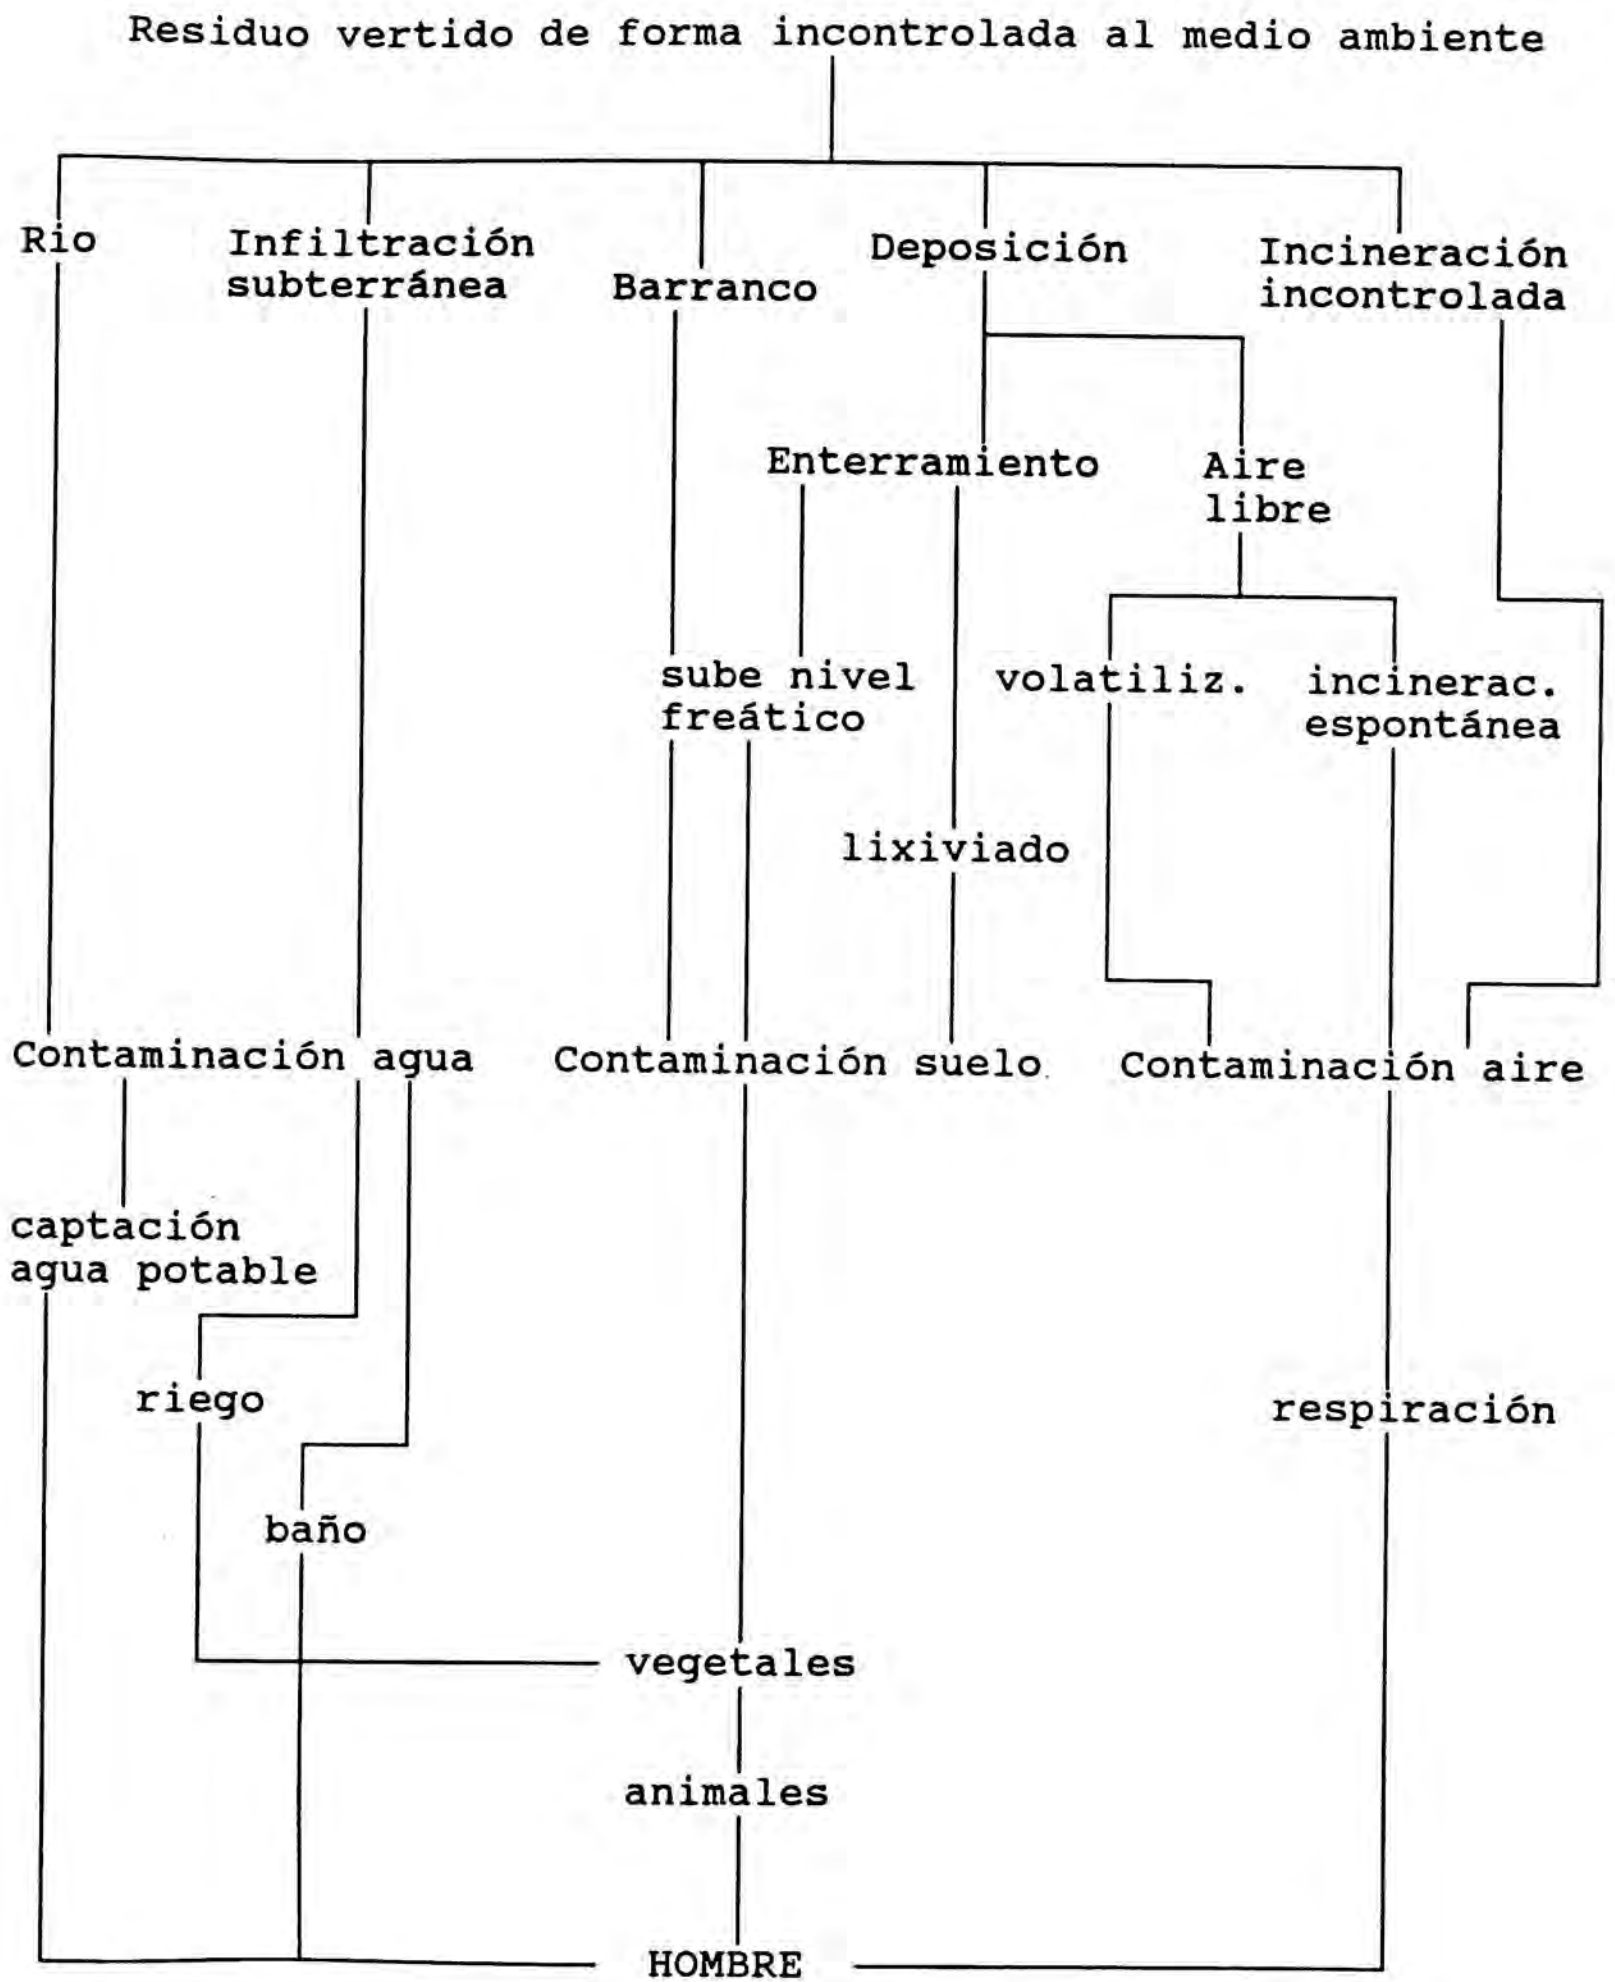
Residuo vertido de forma incontrolada al medio ambiente

Rio

Infiltración subterránea

Barranco

Deposición

Incineración incontrolada

Enterramiento

Aire libre

sube nivel freático

volatiliz.

incinerac. espontánea

lixiviado

Contaminación agua

Contaminación suelo

Contaminación aire

captación agua potable

riego

respiración

baño

vegetales

animales

HOMBRE